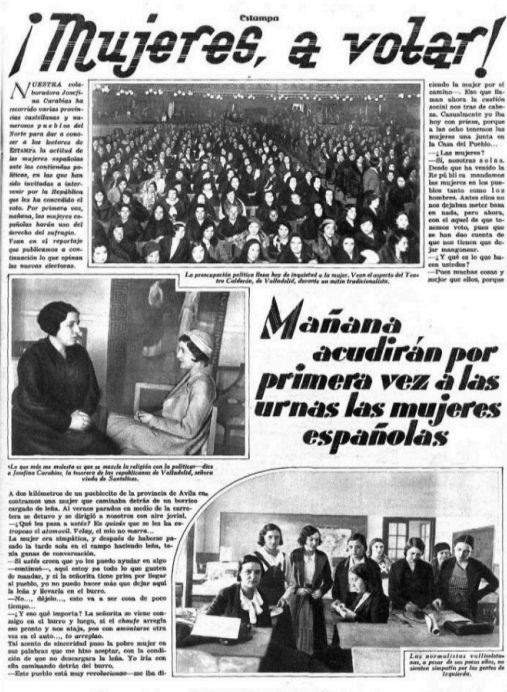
Estampa

¡Mujeres, a votar!

NUESTRA colaboradora Josefina Carabias ha recorrido varias provincias castellanas y numerosos pueblos del Norte para dar a conocer a los lectores de ESTAMPA la actitud de las mujeres españolas ante las contiendas políticas, en las que han sido invitadas a intervenir por la República que les ha concedido el voto. Por primera vez, mañana, las mujeres españolas harán uso del derecho del sufragio. Vean en el reportaje que publicamos a continuación lo que opinan las nuevas electoras.

La preocupación política llena hoy de inquietud a la mujer. Vean el aspecto del Teatro Calderón, de Valladolid, durante un mitin tradicionalista.

ciendo la mujer por el camino—. Eso que llaman ahora la cuestión social nos trae de cabeza. Casualmente yo iba hoy con prisas, porque a las ocho tenemos las mujeres una junta en la Casa del Pueblo.
—¿Las mujeres?
—Sí, nosotras solas. Desde que ha venido la República mandamos las mujeres en los pueblos tanto como los hombres. Antes ellos no nos dejaban meter baza en nada, pero ahora, con el aquel de que tenemos voto, pues que se han dao cuenta de que nos tienen que dejar mangonear.
—¿Y qué es lo que hacen ustedes?
—Pues muchas cosas y mejor que ellos, porque

Mañana acudirán por primera vez a las urnas las mujeres españolas

«Lo que más me molesta es que se mezcle la religión con la política»—dice a Josefina Carabias, la tesorera de las republicanas de Valladolid, señora viuda de Santelices.

A dos kilómetros de un pueblecito de la provincia de Avila encontramos una mujer que caminaba detrás de un borrico cargado de leña. Al vernos parados en medio de la carretera se detuvo y se dirigió a nosotros con aire jovial.
—¿Qué les pasa a ustedes? En quinde que se les ha estropeao el atomovil. Velay, el mío no marra...
La mujer era simpática, y después de haberse pasado la tarde sola en el campo haciendo leña, tenía ganas de conversación.
—Si ustedes creen que yo les puedo ayudar en algo —continuó—, aquí estoy yo todo lo que gusten de mandar, y si la señorita tiene prisa por llegar al pueblo, yo no puedo hacer más que dejar aquí la leña y llevarla en el burro.
—No... déjelo... esto va a ser cosa de poco tiempo...
—¿Y eso qué importa? La señorita se viene conmigo en el burro y luego, si el chofer arregla esto pronto y nos alcanza, pues con montarse otra vez en el auto..., to arreglao.
Tal acento de sinceridad puso la pobre mujer en sus palabras que no hubo otro remedio que aceptar, con la condición de que no descargara la leña. Yo iría con ella caminando detrás del burro.
—Este pueblo está muy revolucionao —me iba di-

Las normalistas vallisoletanas, a pesar de sus pocos años, se sienten simpatizantes de los grupos de izquierda.